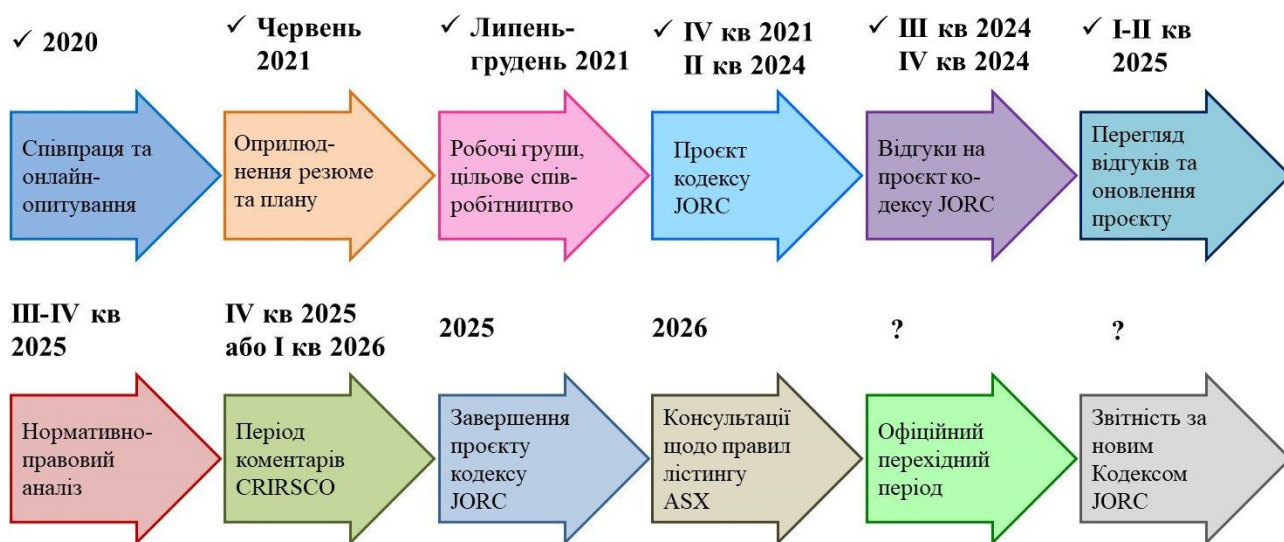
✓ 2020

Співпраця та онлайн-опитування

✓ Червень 2021

Оприлюднення резюме та плану

✓ Липень-грудень 2021

Робочі групи, цільове співробітництво

✓ IV кв 2021 II кв 2024

Проєкт кодексу JORC

✓ III кв 2024 IV кв 2024

Відгуки на проєкт кодексу JORC

✓ I-II кв 2025

Перегляд відгуків та оновлення проєкту

III-IV кв 2025

Нормативно-правовий аналіз

IV кв 2025 або I кв 2026

Період коментарів CRIRSCO

2025

Завершення проєкту кодексу JORC

2026

Консультації щодо правил лістингу ASX

?

Офіційний перехідний період

?

Звітність за новим Кодексом JORC